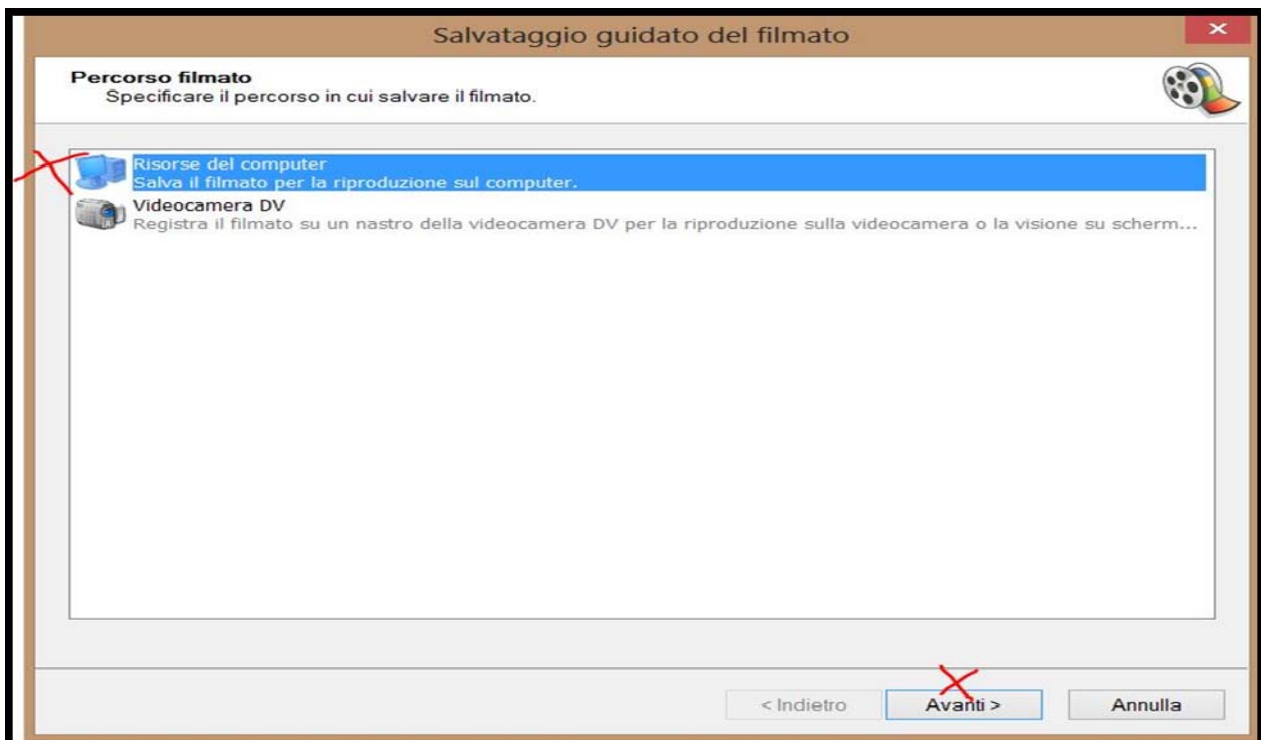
Salvataggio guidato del filmato

Percorso filmato
Specificare il percorso in cui salvare il filmato.

Risorse del computer
Salva il filmato per la riproduzione sul computer.

Videocamera DV
Registra il filmato su un nastro della videocamera DV per la riproduzione sulla videocamera o la visione su scherm...

< Indietro
Avanti >
Annulla